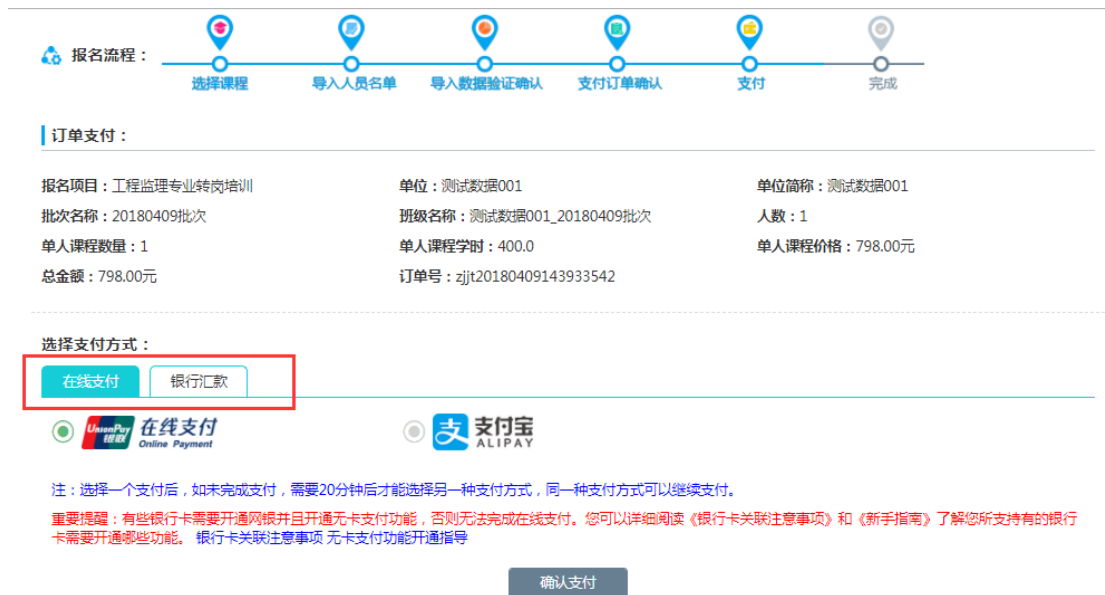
报名流程：

选择课程 导入人员名单 导入数据验证确认 支付订单确认 支付 完成

订单支付：

报名项目：工程监理专业转岗培训
单位：测试数据001
单位简称：测试数据001
批次名称：20180409批次
班级名称：测试数据001_20180409批次
人数：1
单人课程数量：1
单人课程学时：400.0
单人课程价格：798.00元
总金额：798.00元
订单号：zjjt20180409143933542

选择支付方式：

在线支付 银行汇款

UnionPay 银联 在线支付 Online Payment

支付宝 ALIPAY

注：选择一个支付后，如未完成支付，需要20分钟后才能选择另一种支付方式，同一种支付方式可以继续支付。

重要提醒：有些银行卡需要开通网银并且开通无卡支付功能，否则无法完成在线支付。您可以详细阅读《银行卡关联注意事项》和《新手指南》了解您所支持有的银行卡需要开通哪些功能。 银行卡关联注意事项 无卡支付功能开通指导

确认支付